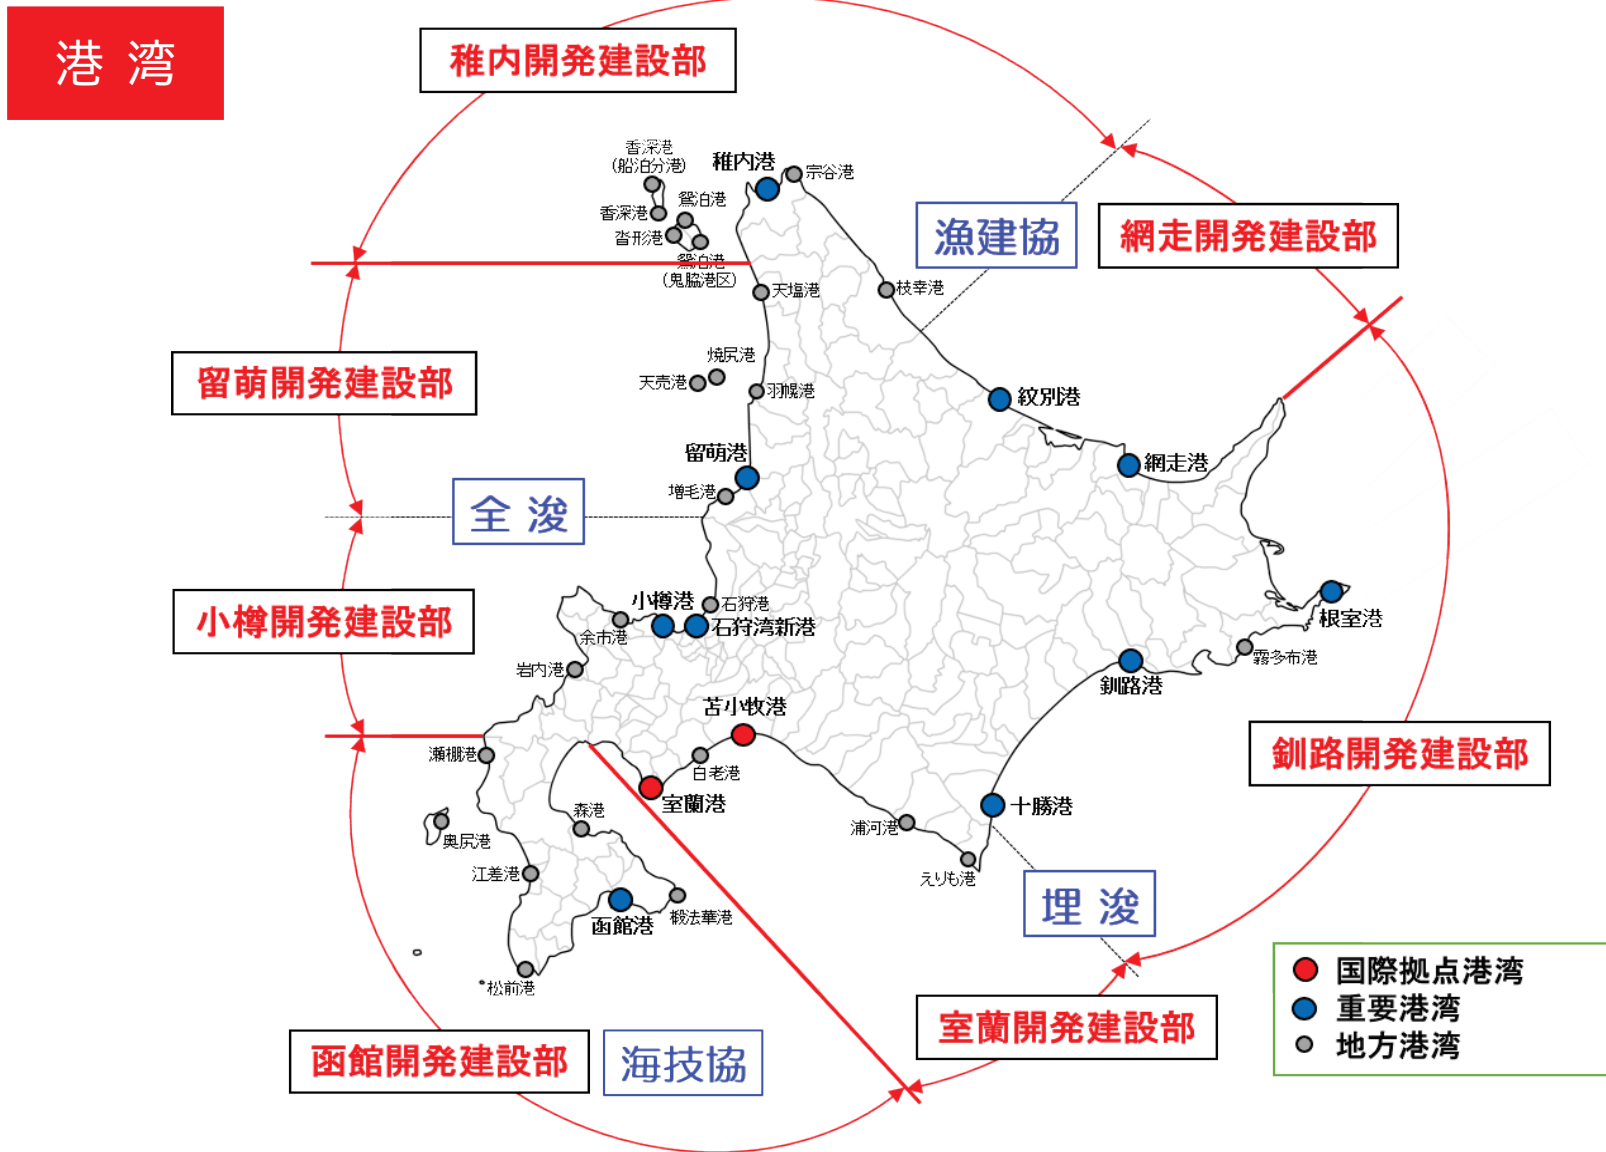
港 湾

稚内開発建設部

香深港
(船泊分港)
稚内港
宗谷港
鴛泊港
香深港
沓形港
鴛泊港
(鬼脇港区)
天塩港
枝幸港

漁建協

網走開発建設部

留萌開発建設部

焼尻港
天売港
羽幌港
紋別港
網走港
留萌港
増毛港

全 浚

小樽開発建設部

小樽港
石狩港
余市港
石狩湾新港
岩内港
根室港
霧多布港
釧路港
苫小牧港

釧路開発建設部

瀬棚港
白老港
室蘭港
十勝港
森港
浦河港
奥尻港
江差港
えりも港
函館港
椴法華港

埋 浚

松前港

国際拠点港湾
重要港湾
地方港湾

室蘭開発建設部

函館開発建設部

海技協